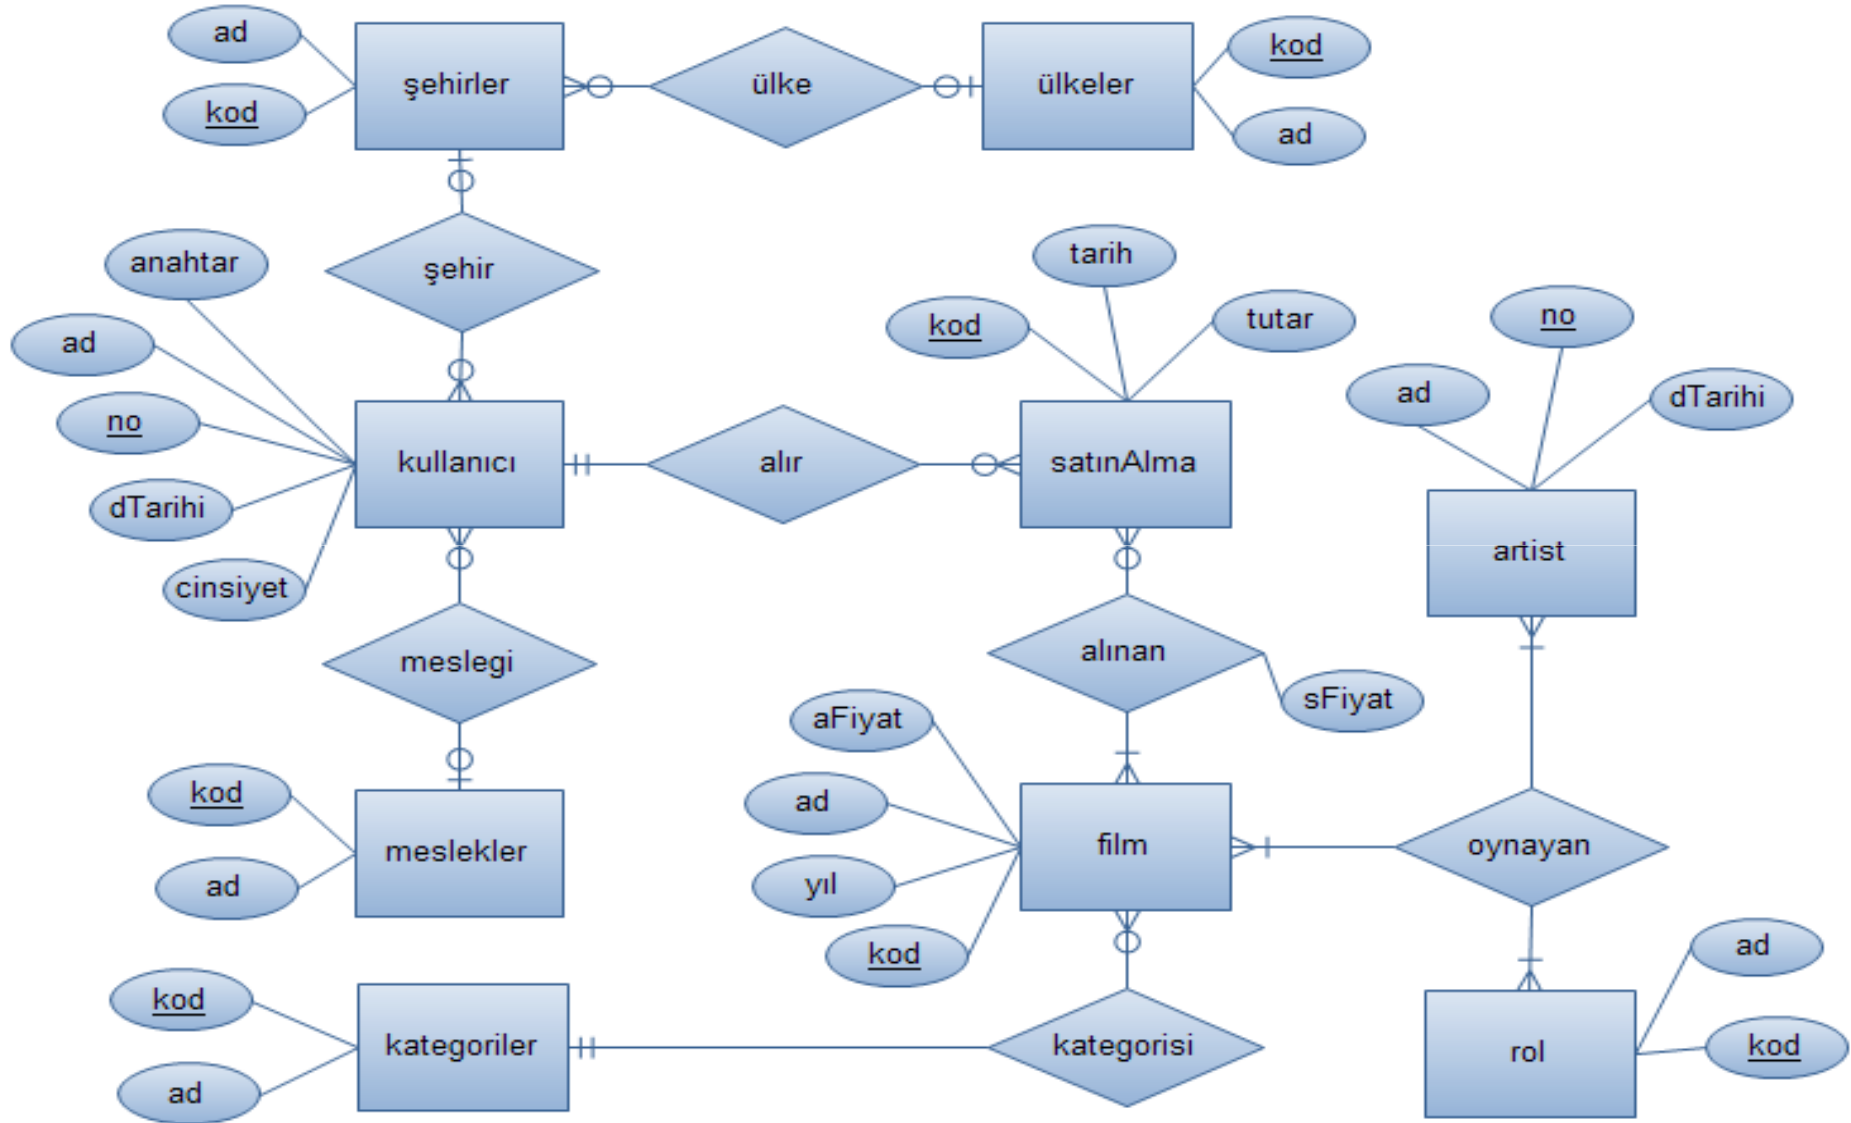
ad
kod
şehirler
ülke
ülkeler
kod
ad
şehir
anahtar
ad
no
dTarihi
cinsiyet
kullanıcı
alır
tarih
kod
tutar
satınAlma
no
ad
dTarihi
artist
meslegi
alınan
sFiyat
aFiyat
ad
yıl
kod
film
oynayan
kod
ad
meslekler
kod
ad
kategoriler
kategorisi
ad
kod
rol